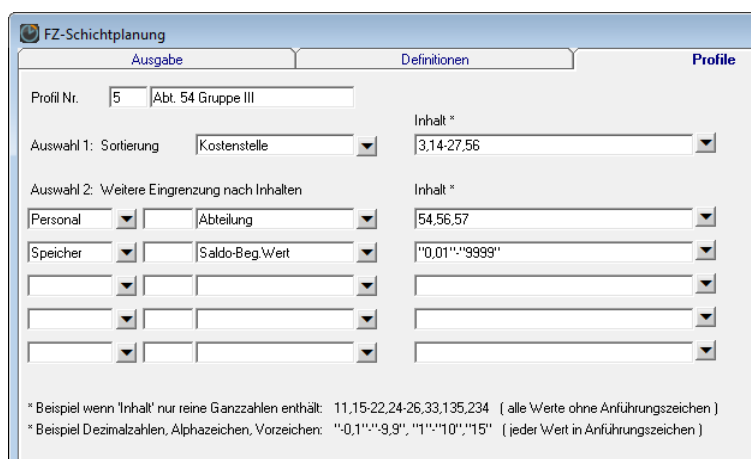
FZ-Schichtplanung

Ausgabe | Definitionen | Profile

Profil Nr. 5 Abt. 54 Gruppe III

Inhalt *

Auswahl 1: Sortierung Kostenstelle 3,14-27,56

Auswahl 2: Weitere Eingrenzung nach Inhalten

Inhalt *

Personal Abteilung 54,56,57

Speicher Saldo-Beg.Wert "0,01"-"9999"

* Beispiel wenn 'Inhalt' nur reine Ganzzahlen enthält: 11,15-22,24-26,33,135,234 ( alle Werte ohne Anführungszeichen )

* Beispiel Dezimalzahlen, Alphazeichen, Vorzeichen: "-0,1"-"-9,9", "1"-"10","15" ( jeder Wert in Anführungszeichen )